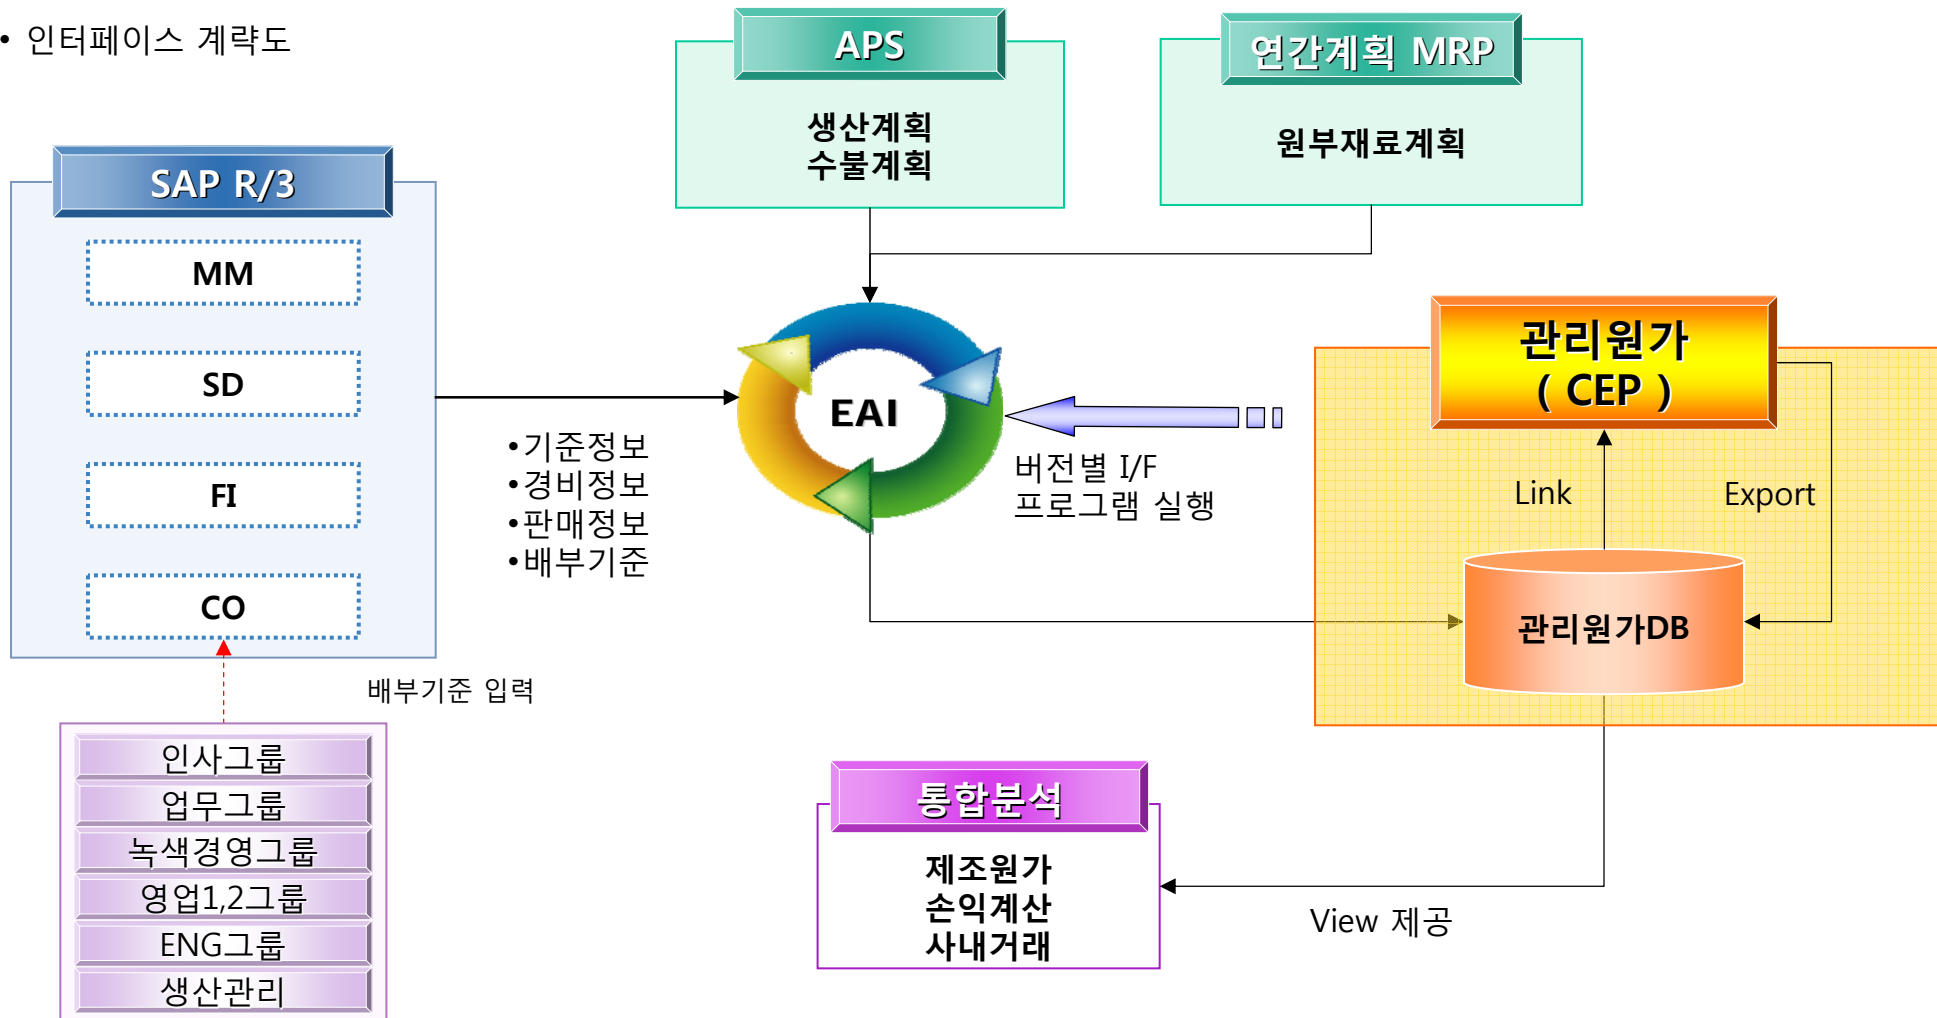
• 인터페이스 계략도

SAP R/3

MM

SD

FI

CO

APS

생산계획
수불계획

연간계획 MRP

원부재료계획

EAI

•기준정보
•경비정보
•판매정보
•배부기준

버전별 I/F
프로그램 실행

관리원가
( CEP )

Link

Export

관리원가DB

배부기준 입력

인사그룹
업무그룹
녹색경영그룹
영업1,2그룹
ENG그룹
생산관리

통합분석

제조원가
손익계산
사내거래

View 제공